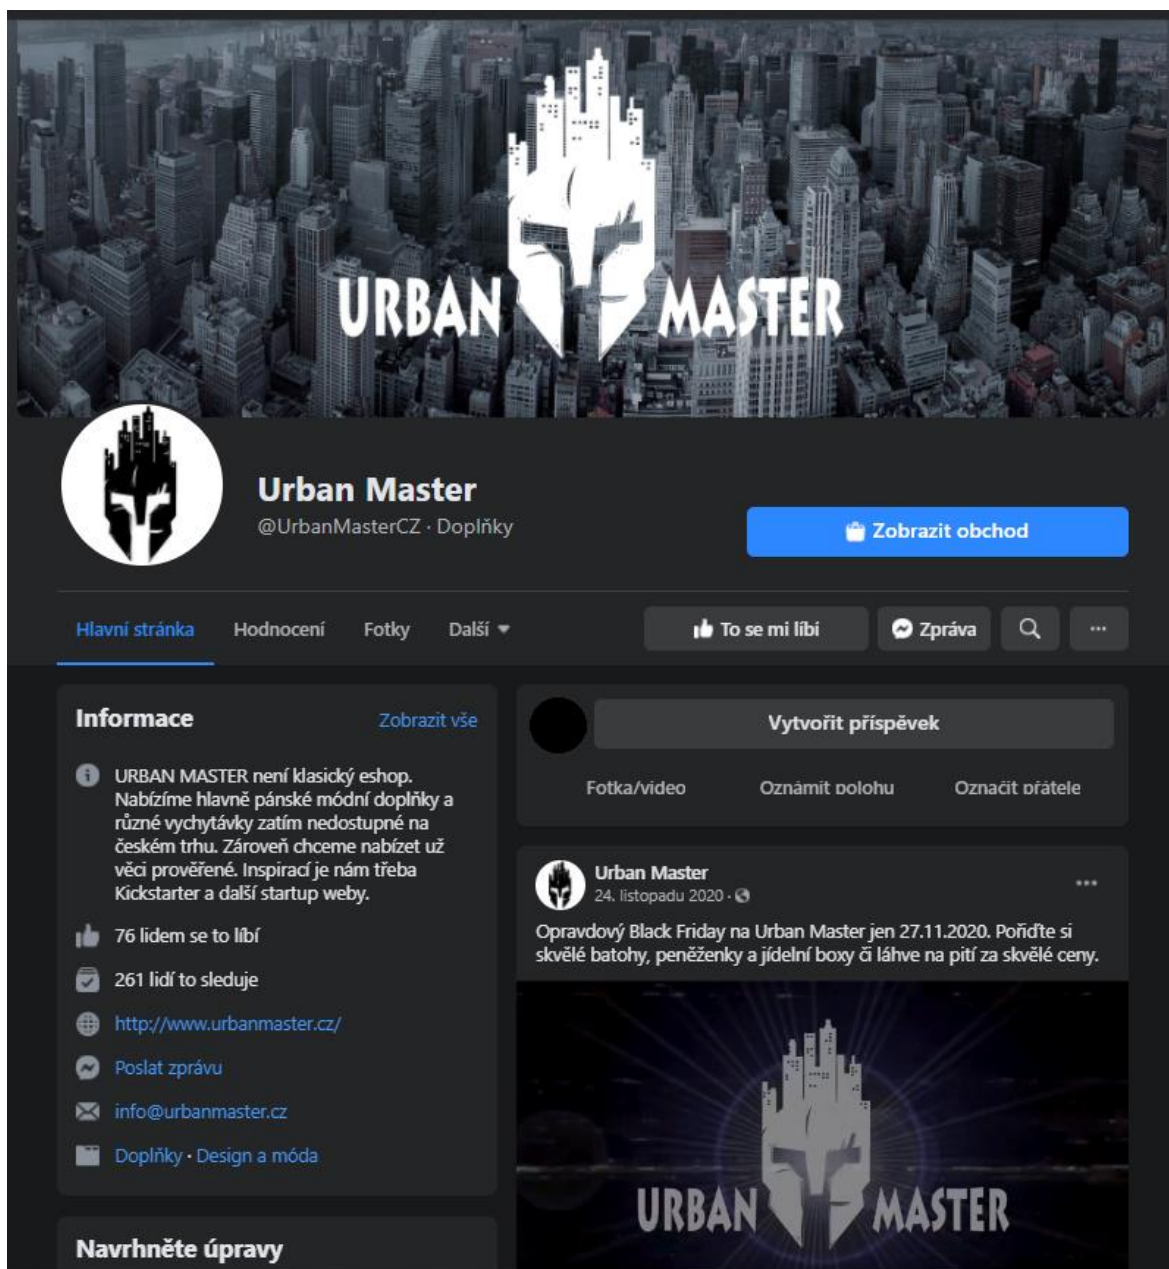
URBAN MASTER

Urban Master
@UrbanMasterCZ · Doplňky

Zobrazit obchod

Hlavní stránka Hodnocení Fotky Další

To se mi líbí Zpráva ...

Informace
Zobrazit vše

URBAN MASTER není klasický eshop. Nabízíme hlavně pánské módní doplňky a různé vychytávky zatím nedostupné na českém trhu. Zároveň chceme nabízet už věci prověřené. Inspirací je nám třeba Kickstarter a další startup weby.

76 lidem se to líbí

261 lidí to sleduje

http://www.urbanmaster.cz/

Poslat zprávu

info@urbanmaster.cz

Doplňky · Design a móda

Navrhněte úpravy

Vytvořit příspěvek

Fotka/video Oznámit polohu Označit přátele

Urban Master
24. listopadu 2020 ·

...

Opravdový Black Friday na Urban Master jen 27.11.2020. Pořiďte si skvělé batohy, peněženky a jídelní boxy či láhve na pití za skvělé ceny.

URBAN MASTER